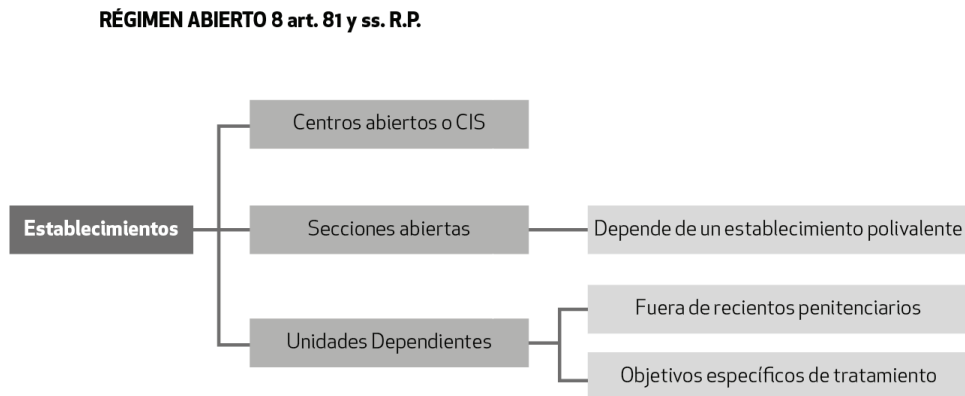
RÉGIMEN ABIERTO 8 art. 81 y ss. R.P.

Establecimientos

Centros abiertos o CIS

Secciones abiertas

Depende de un establecimiento polivalente

Unidades Dependientes

Fuera de recientos penitenciarios

Objetivos específicos de tratamiento